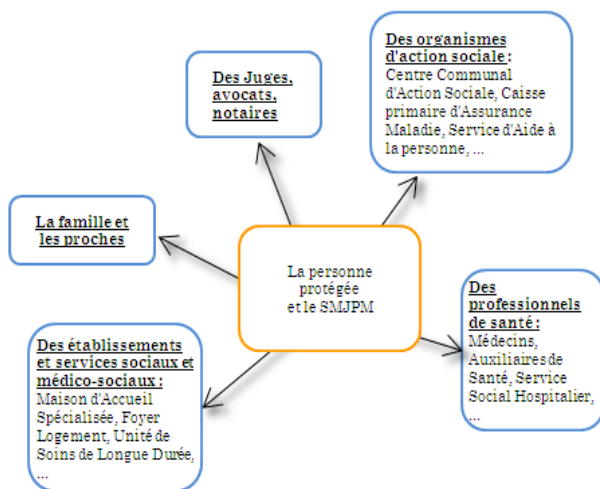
La personne protégée et le SMJPM

Des Juges, avocats, notaires

Des organismes d'action sociale : Centre Communal d'Action Sociale, Caisse primaire d'Assurance Maladie, Service d'Aide à la personne, ...

La famille et les proches

Des professionnels de santé : Médecins, Auxiliaires de Santé, Service Social Hospitalier, ...

Des établissements et services sociaux et médico-sociaux : Maison d'Accueil Spécialisée, Foyer Logement, Unité de Soins de Longue Durée, ...